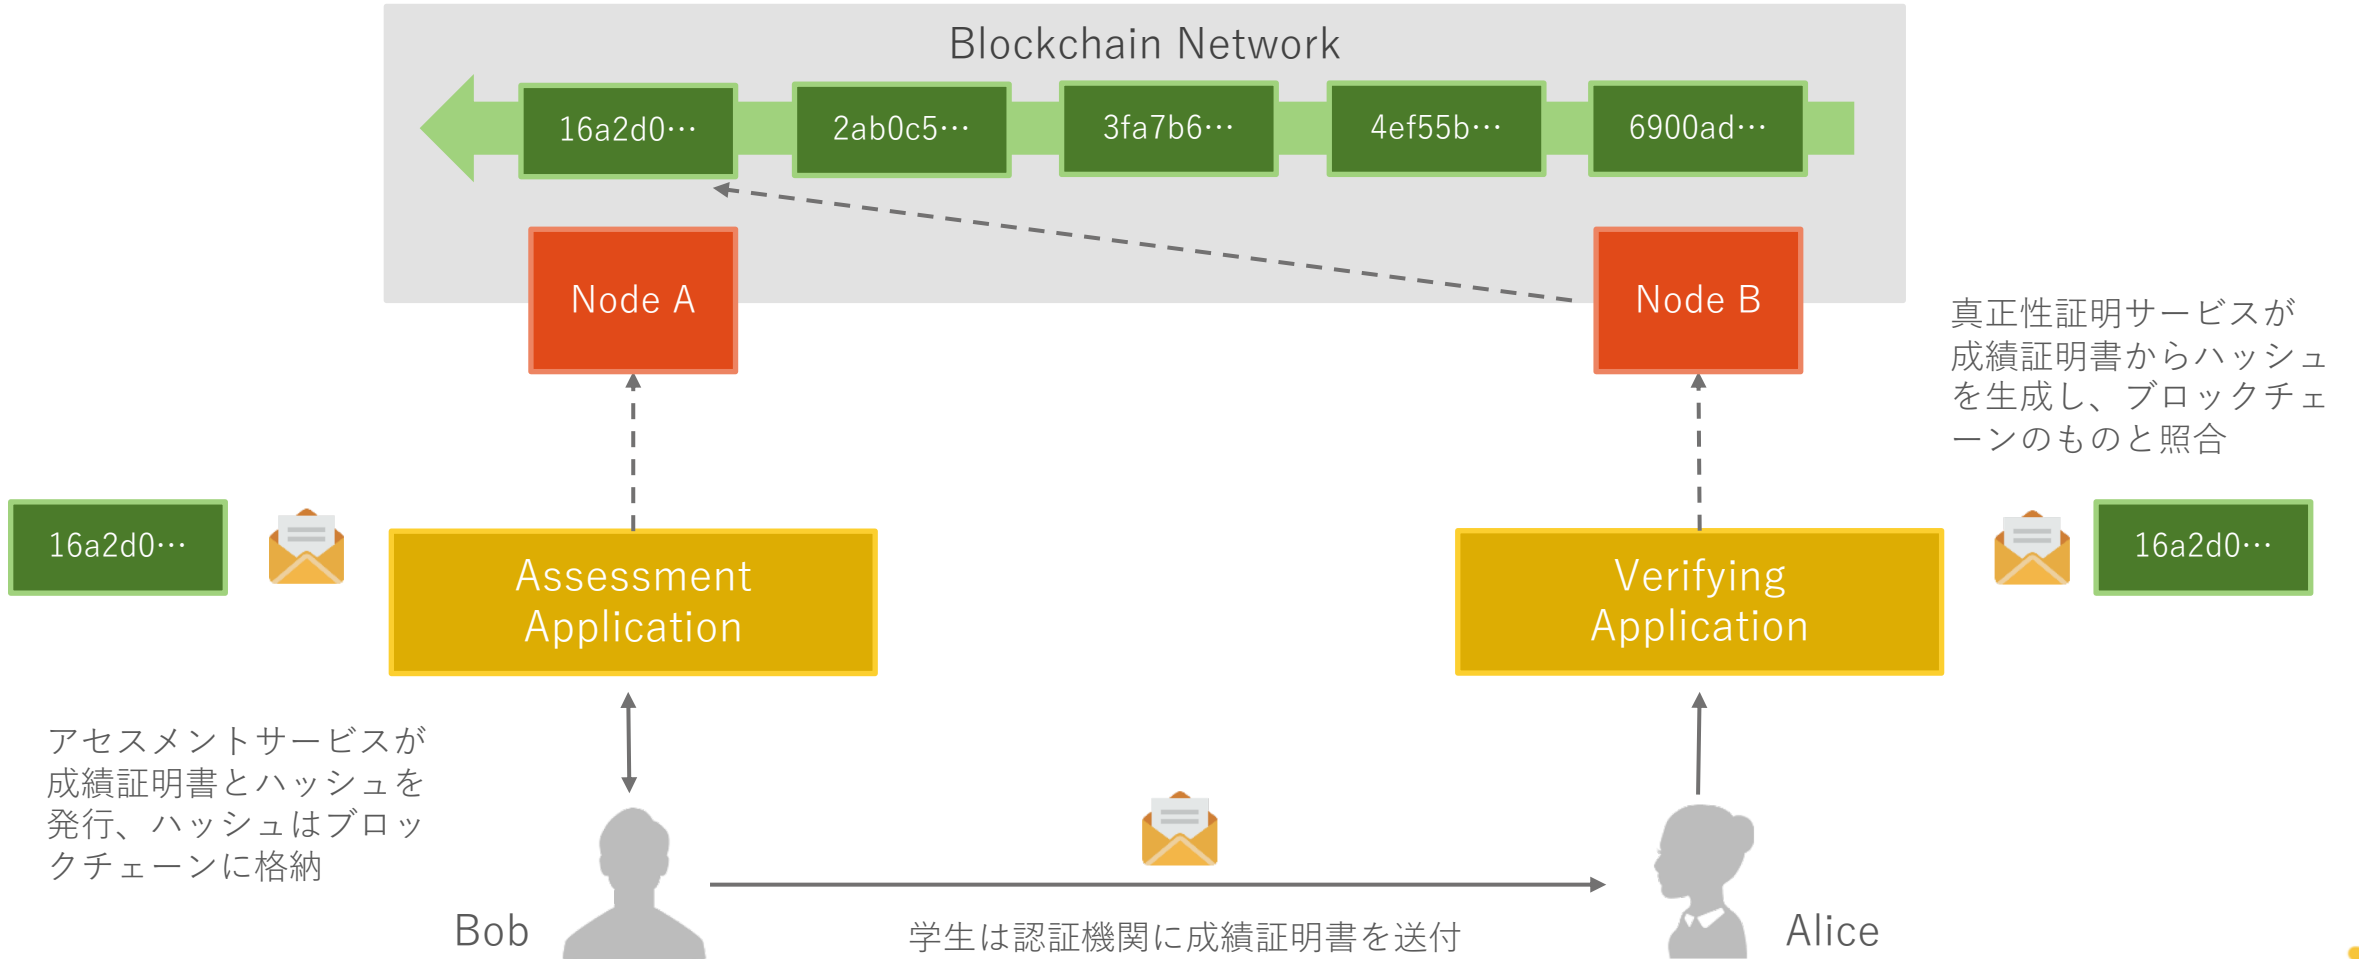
Blockchain Network

16a2d0…

2ab0c5…

3fa7b6…

4ef55b…

6900ad…

Node A

Node B

真正性証明サービスが成績証明書からハッシュを生成し、ブロックチェーンのものと照合

16a2d0…

Assessment Application

Verifying Application

16a2d0…

アセスメントサービスが成績証明書とハッシュを発行、ハッシュはブロックチェーンに格納

Bob

学生は認証機関に成績証明書を送付

Alice